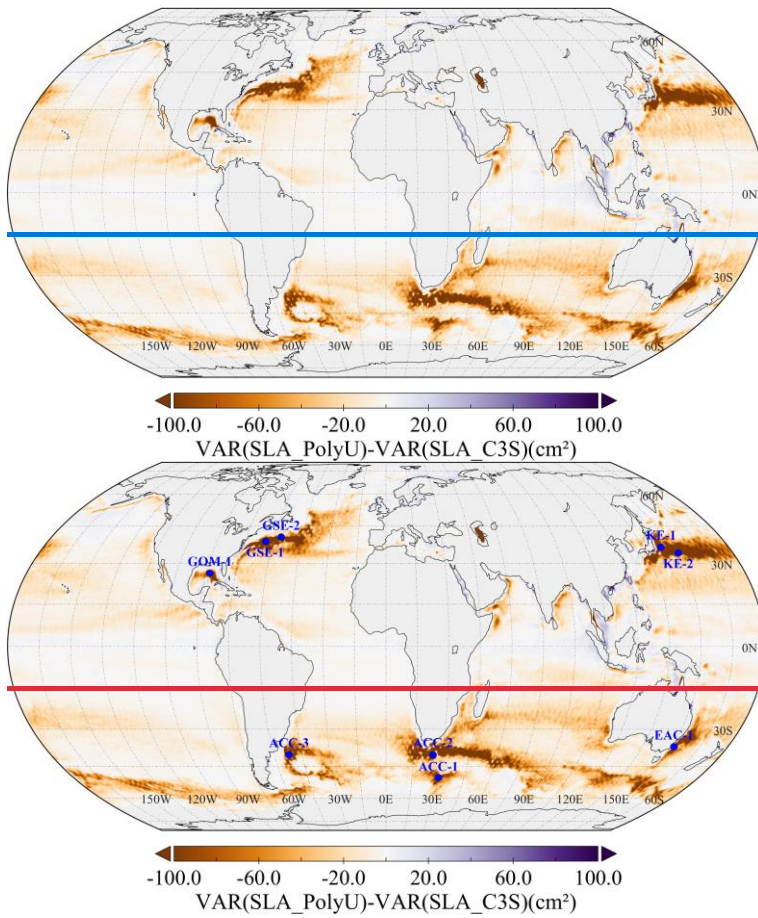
60N
30N
0N
30S
60S
150W 120W 90W 60W 30W 0E 30E 60E 90E 120E 150E

-100.0 -60.0 -20.0 20.0 60.0 100.0
VAR(SLA_PolyU)-VAR(SLA_C3S)(cm²)

60N
30N
0N
30S
60S
GSE-2
GSE-1
GOM-1
KE-1
KE-2
ACC-3
ACC-2
ACC-1
EAC-1
150W 120W 90W 60W 30W 0E 30E 60E 90E 120E 150E

-100.0 -60.0 -20.0 20.0 60.0 100.0
VAR(SLA_PolyU)-VAR(SLA_C3S)(cm²)